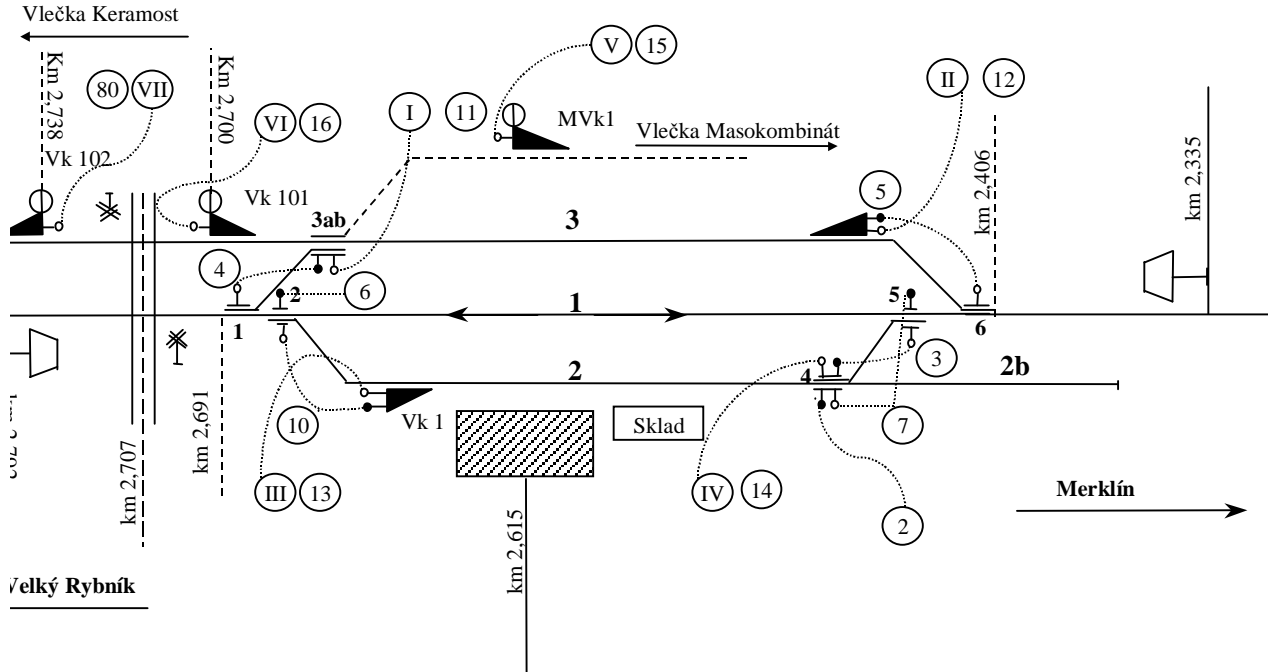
Vlečka Keramost

Km 2,738

80 VII

Km 2,700

VI 16

V 15

I 11

MVk1

Vlečka Masokombinát

II 12

Vk 102

Vk 101

3ab

3

5

km 2,406

km 2,335

4

6

2

1

1

5

6

3

2

2b

4

10

Vk 1

Sklad

7

III 13

IV 14

2

km 2,707

km 2,691

km 2,615

Merklín

Velký Rybník